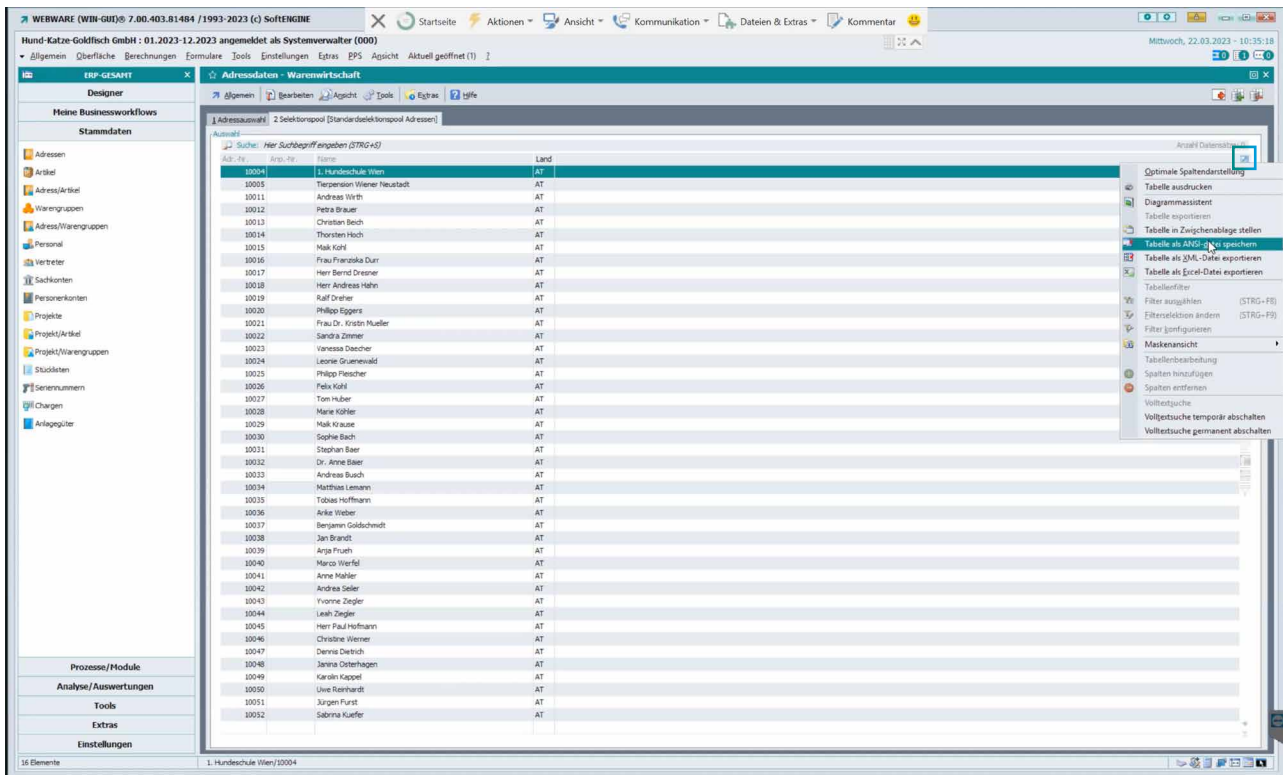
WEBWARE (WIN-GUI)® 7.00.403.81484 /1993-2023 (c) SoftENGINE

Startseite Aktionen Ansicht Kommunikation Dateien & Extras Kommentar

Hund-Katze-Goldfisch GmbH : 01.2023-12.2023 angemeldet als Systemverwalter (000)

Mittwoch, 22.03.2023 - 10:35:18

Allgemein Oberfläche Berechnungen Formulare Tools Einstellungen Extras PPS Ansicht Aktuell geöffnet (1) ?

ERP-GESAMT

Designer

Meine Businessworkflows

Stammdaten

Adressen
Artikel
Adress/Artikel
Warengruppen
Adress/Warengruppen
Personal
Vertreter
Sachkonten
Personenkonten
Projekte
Projekt/Artikel
Projekt/Warengruppen
Stücklisten
Seriennummern
Chargen
Anlagegüter

Prozesse/Module
Analyse/Auswertungen
Tools
Extras
Einstellungen

16 Elemente

Adressdaten - Warenwirtschaft

Allgemein Bearbeiten Ansicht Tools Extras Hilfe

1 Adressauswahl 2 Selektionspool [Standardselektionspool Adressen]

Auswahl

Suche: Hier Suchbegriff eingeben (STRG+S)

Anzahl Datensätze: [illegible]

| Adr.-Nr. | Ansp.-Nr. | Name | Land |
|---|---|---|---|
| 10004 | | 1. Hundeschule Wien | AT |
| 10005 | | Tierpension Wiener Neustadt | AT |
| 10011 | | Andreas Wirth | AT |
| 10012 | | Petra Brauer | AT |
| 10013 | | Christian Beich | AT |
| 10014 | | Thorsten Hoch | AT |
| 10015 | | Maik Kohl | AT |
| 10016 | | Frau Franziska Durr | AT |
| 10017 | | Herr Bernd Dresner | AT |
| 10018 | | Herr Andreas Hahn | AT |
| 10019 | | Ralf Dreher | AT |
| 10020 | | Philipp Eggers | AT |
| 10021 | | Frau Dr. Kristin Mueller | AT |
| 10022 | | Sandra Zimmer | AT |
| 10023 | | Vanessa Daecher | AT |
| 10024 | | Leonie Gruenewald | AT |
| 10025 | | Philipp Pleischer | AT |
| 10026 | | Felix Kohl | AT |
| 10027 | | Tom Huber | AT |
| 10028 | | Marie Köhler | AT |
| 10029 | | Maik Krause | AT |
| 10030 | | Sophie Bach | AT |
| 10031 | | Stephan Baer | AT |
| 10032 | | Dr. Anne Baier | AT |
| 10033 | | Andreas Busch | AT |
| 10034 | | Matthias Lemann | AT |
| 10035 | | Tobias Hoffmann | AT |
| 10036 | | Anke Weber | AT |
| 10037 | | Benjamin Goldschmidt | AT |
| 10038 | | Jan Brandt | AT |
| 10039 | | Anja Frueh | AT |
| 10040 | | Marco Werfel | AT |
| 10041 | | Anne Mahler | AT |
| 10042 | | Andrea Seiler | AT |
| 10043 | | Yvonne Ziegler | AT |
| 10044 | | Leah Ziegler | AT |
| 10045 | | Herr Paul Hofmann | AT |
| 10046 | | Christine Werner | AT |
| 10047 | | Dennis Dietrich | AT |
| 10048 | | Janina Osterhagen | AT |
| 10049 | | Karolin Kappel | AT |
| 10050 | | Uwe Reinhardt | AT |
| 10051 | | Jürgen Furst | AT |
| 10052 | | Sabrina Kuefer | AT |

Optimale Spaltendarstellung
Tabelle ausdrucken
Diagrammassistent
Tabelle exportieren
Tabelle in Zwischenablage stellen
Tabelle als ANSI-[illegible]ei speichern
Tabelle als XML-Datei exportieren
Tabelle als Excel-Datei exportieren
Tabellenfilter
Filter auswählen (STRG+F8)
Filterselektion ändern (STRG+F9)
Filter konfigurieren
Maskenansicht
Tabellenbearbeitung
Spalten hinzufügen
Spalten entfernen
Volltextsuche
Volltextsuche temporär abschalten
Volltextsuche permanent abschalten

1. Hundeschule Wien/10004